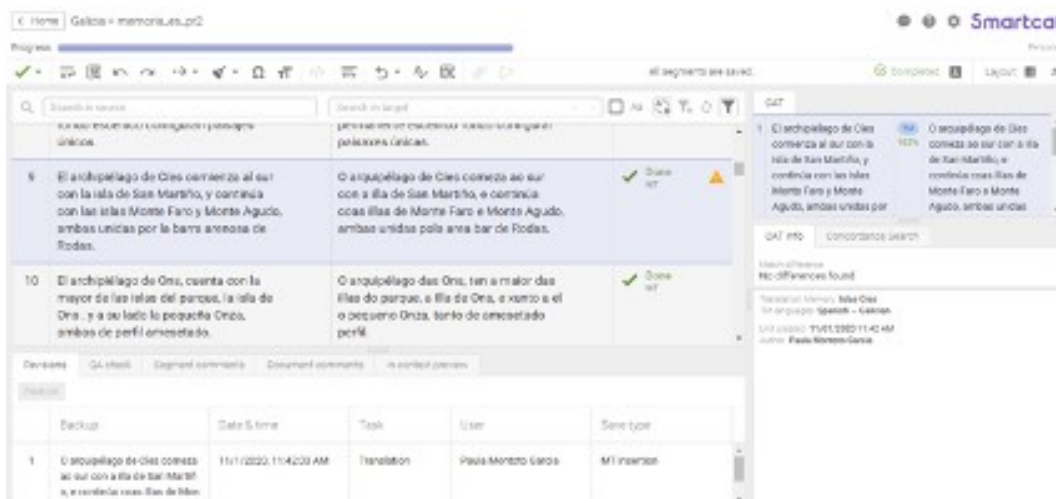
< Home Galicia › memoria_es_pt2

Smartcat

Progress

all segments are saved.

Completed

Layout

Search in source

Search in target

CAT

únicos.

paisaxes únicas.

9 El archipiélago de Cíes comienza al sur con la isla de San Martiño, y continúa con las islas Monte Faro y Monte Agudo, ambas unidas por la barra arenosa de Rodas.

O arquipélago de Cíes comeza ao sur coa illa de San Martiño, e continúa coas illas de Monte Faro e Monte Agudo, ambas unidas pola area bar de Rodas.

Done MT

10 El archipiélago de Ons, cuenta con la mayor de las islas del parque, la isla de Ons , y a su lado la pequeña Onza, ambas de perfil amesetado.

O arquipélago das Ons, ten a maior das illas do parque, a illa de Ons, e xunto a el o pequeno Onza, tanto de amesetado perfil.

Done MT

1 El archipiélago de Cíes comienza al sur con la isla de San Martiño, y continúa con las islas Monte Faro y Monte Agudo, ambas unidas por

TM 102%

O arquipélago de Cíes comeza ao sur coa illa de San Martiño, e continúa coas illas de Monte Faro e Monte Agudo, ambas unidas

CAT info

Concordance Search

Match difference
No differences found

Translation Memory: Islas Cíes
TM languages: Spanish → Galician
Last updated: 11/01/2020 11:42 AM
Author: Paula Montoto García

Revisions

QA check

Segment comments

Document comments

In-context preview

Restore

| | Backup | Date & time | Task | User | Save type |
|---|---|---|---|---|---|
| 1 | O arquipélago de Cíes comeza ao sur coa illa de San Martiño, e continúa coas illas de Mon | 11/1/2020 11:42:03 AM | Translation | Paula Montoto García | MT insertion |